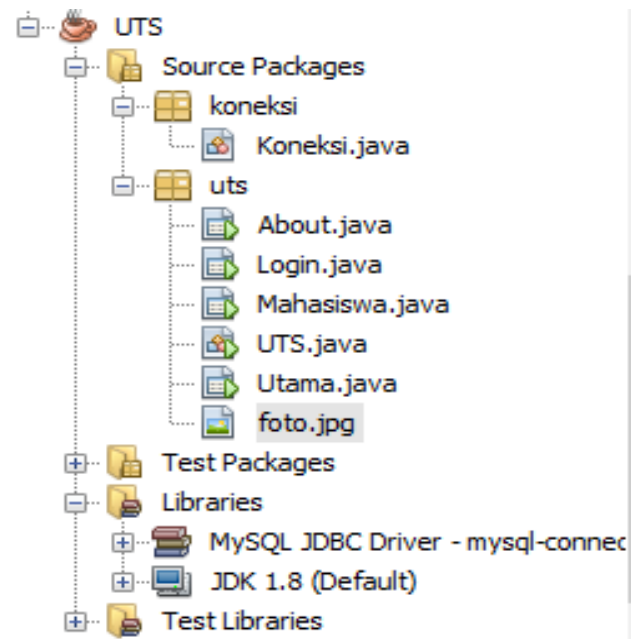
UTS
Source Packages
koneksi
Koneksi.java
uts
About.java
Login.java
Mahasiswa.java
UTS.java
Utama.java
foto.jpg
Test Packages
Libraries
MySQL JDBC Driver - mysql-connec
JDK 1.8 (Default)
Test Libraries